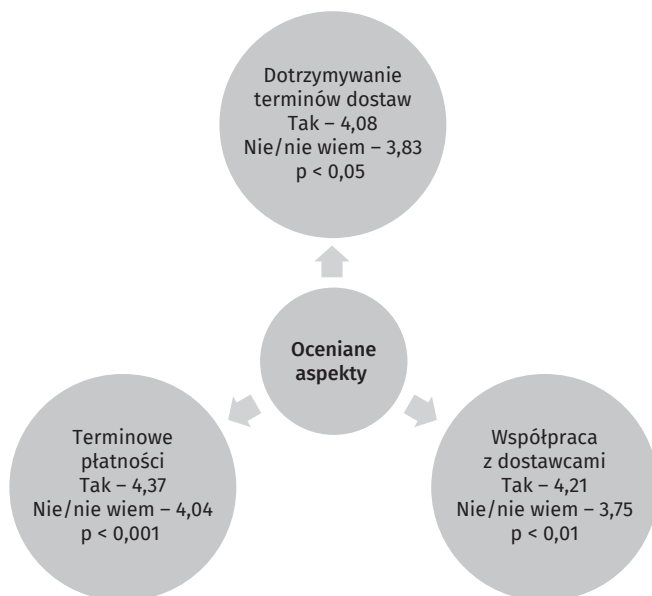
Dotrzymywanie terminów dostaw
Tak – 4,08
Nie/nie wiem – 3,83
p < 0,05

Oceniane aspekty

Terminowe płatności
Tak – 4,37
Nie/nie wiem – 4,04
p < 0,001

Współpraca z dostawcami
Tak – 4,21
Nie/nie wiem – 3,75
p < 0,01